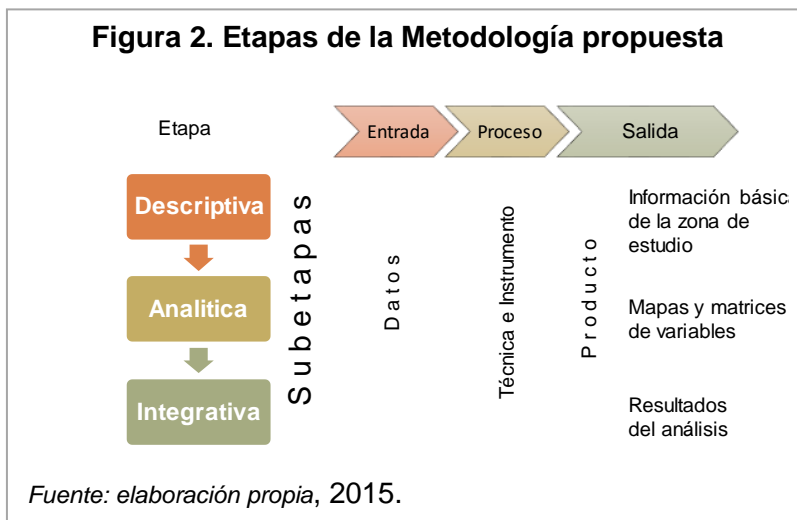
Figura 2. Etapas de la Metodología propuesta

Etapa

Entrada

Proceso

Salida

Descriptiva

Analitica

Integrativa

Subetapas

Datos

Técnica e Instrumento

Producto

Información básic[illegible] de la zona de estudio

Mapas y matrices de variables

Resultados del análisis

Fuente: elaboración propia, 2015.